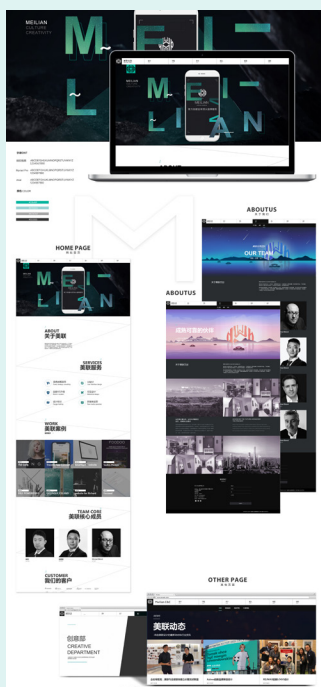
MEILIAN
CULTURE
CREATIVITY

M E I L I A N

HOME PAGE

ABOUTUS

OUR TEAM

ABOUTUS

ABOUT
关于美联

SERVICES
美联服务

WORK
美联案例

TEAM CORE
美联核心成员

CUSTOMER
我们的客户

OTHER PAGE

创意部
CREATIVE
DEPARTMENT

美联动态